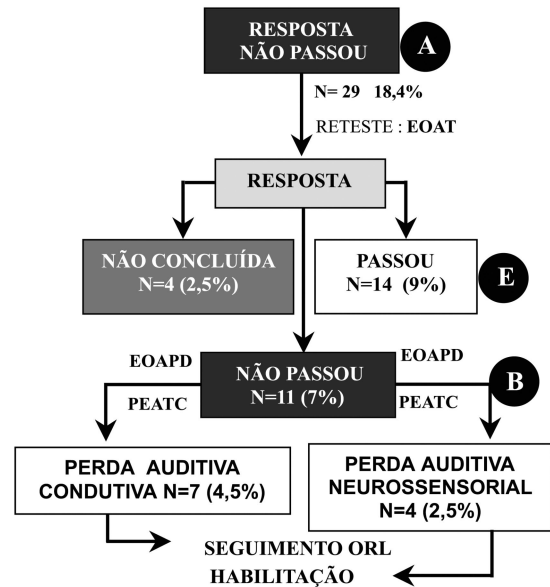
RESPOSTA NÃO PASSOU

A

N= 29 18,4%

RETESTE : EOAT

RESPOSTA

NÃO CONCLUÍDA N=4 (2,5%)

PASSOU N=14 (9%)

E

EOAPD

PEATC

NÃO PASSOU N=11 (7%)

EOAPD

PEATC

B

PERDA AUDITIVA CONDUTIVA N=7 (4,5%)

PERDA AUDITIVA NEUROSSENSORIAL N=4 (2,5%)

SEGUIMENTO ORL

HABILITAÇÃO